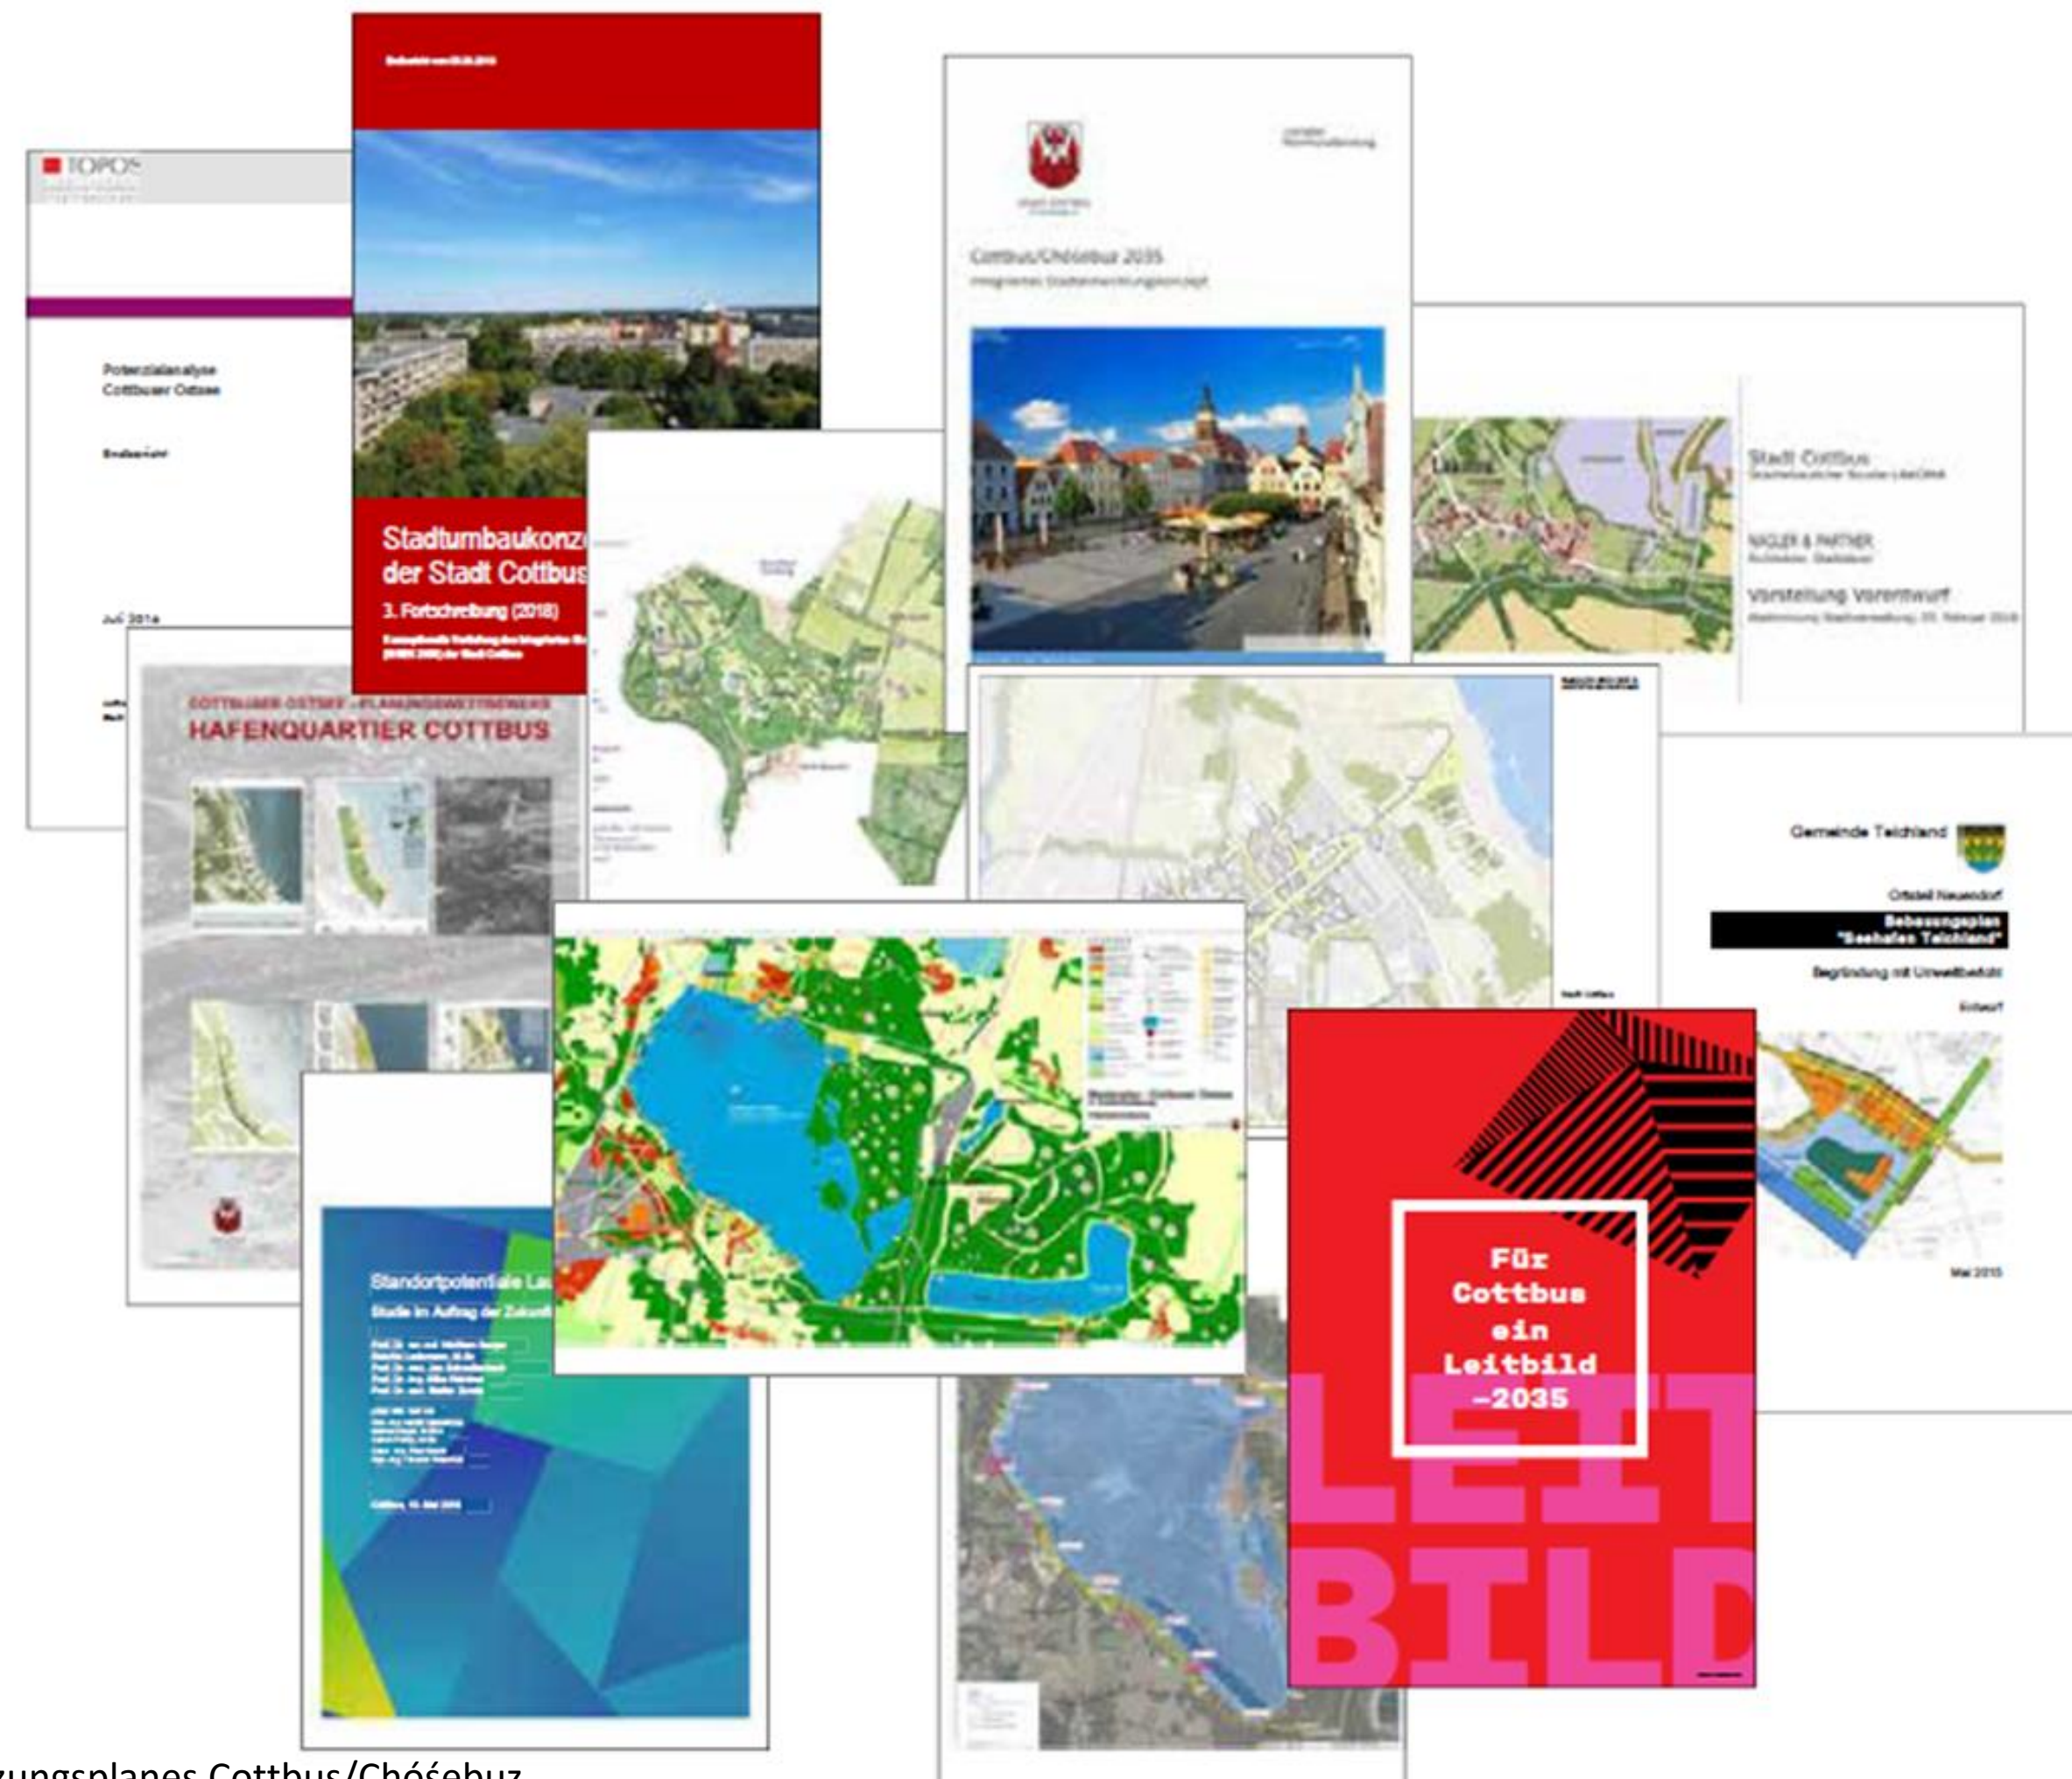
TOPOS

Potenzialanalyse Cottbuser Ostsee

Endbericht

Juli 2016

Stadtumbaukonz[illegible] der Stadt Cottbus

3. Fortschreibung (2018)

Cottbus/Chóśebuz 2035

Integriertes Stadtentwicklungskonzept

Stadt Cottbus

NAGLER & PARTNER

Vorstellung Vorentwurf

COTTBUSER OSTSEE – PLANUNGSWETTBEWERB

HAFENQUARTIER COTTBUS

Gemeinde Teichland

Ortsteil Neuendorf

Bebauungsplan "Seehafen Teichland"

Begründung mit Umweltbericht

Entwurf

Mai 2015

Standortpotentiale La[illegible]

Studie im Auftrag der Zukunf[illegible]

Für Cottbus ein Leitbild -2035

LEIT BILD

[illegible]zungsplanes Cottbus/Chóśebuz